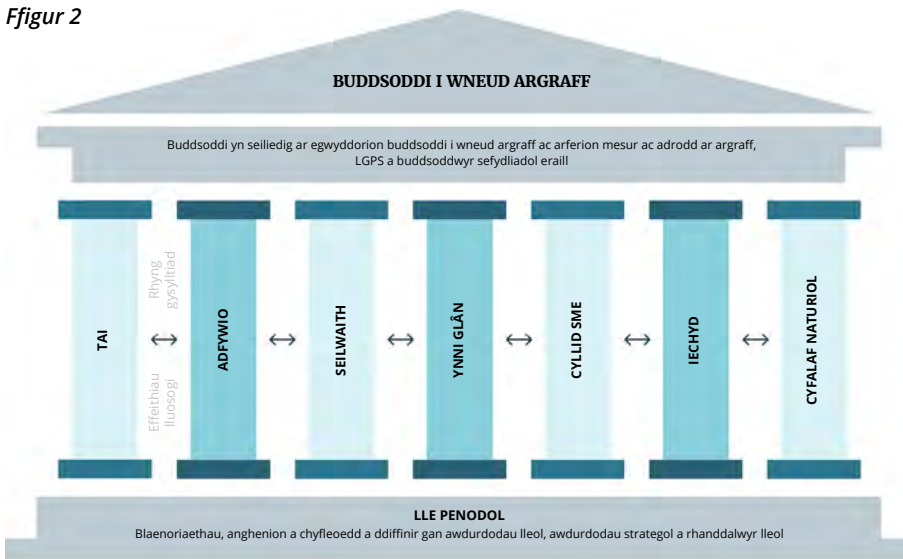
Ffigur 2

BUDDSODDI I WNEUD ARGRAFF

Buddsoddi yn seiliedig ar egwyddorion buddsoddi i wneud argraff ac arferion mesur ac adrodd ar argraff, LGPS a buddsoddwyr sefydliadol eraill

TAI

Rhyng gysylltiad

Effeithiau lluosogi

ADFYWIO

SEILWAITH

YNNI GLÂN

CYLLID SME

IECHYD

CYFALAF NATURIOL

LLE PENODOL

Blaenoriaethau, anghenion a chyfleoedd a ddiffinir gan awdurdodau lleol, awdurdodau strategol a rhanddalwyr lleol